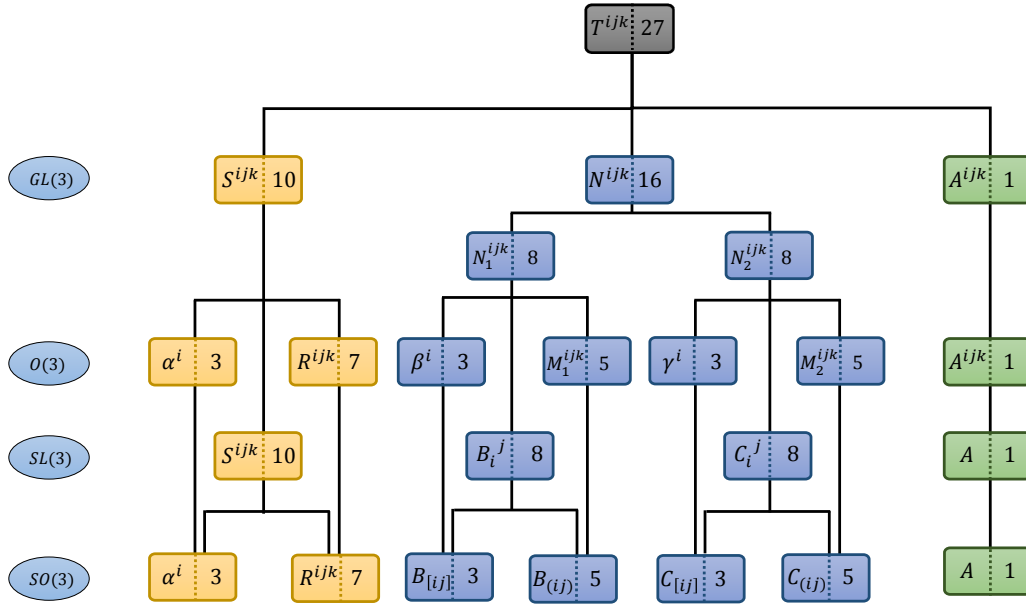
$T^{ijk}$ 27

$GL(3)$

$S^{ijk}$ 10

$N^{ijk}$ 16

$A^{ijk}$ 1

$N_1^{ijk}$ 8

$N_2^{ijk}$ 8

$O(3)$

$\alpha^i$ 3

$R^{ijk}$ 7

$\beta^i$ 3

$M_1^{ijk}$ 5

$\gamma^i$ 3

$M_2^{ijk}$ 5

$A^{ijk}$ 1

$SL(3)$

$S^{ijk}$ 10

$B_i{}^j$ 8

$C_i{}^j$ 8

$A$ 1

$SO(3)$

$\alpha^i$ 3

$R^{ijk}$ 7

$B_{[ij]}$ 3

$B_{(ij)}$ 5

$C_{[ij]}$ 3

$C_{(ij)}$ 5

$A$ 1